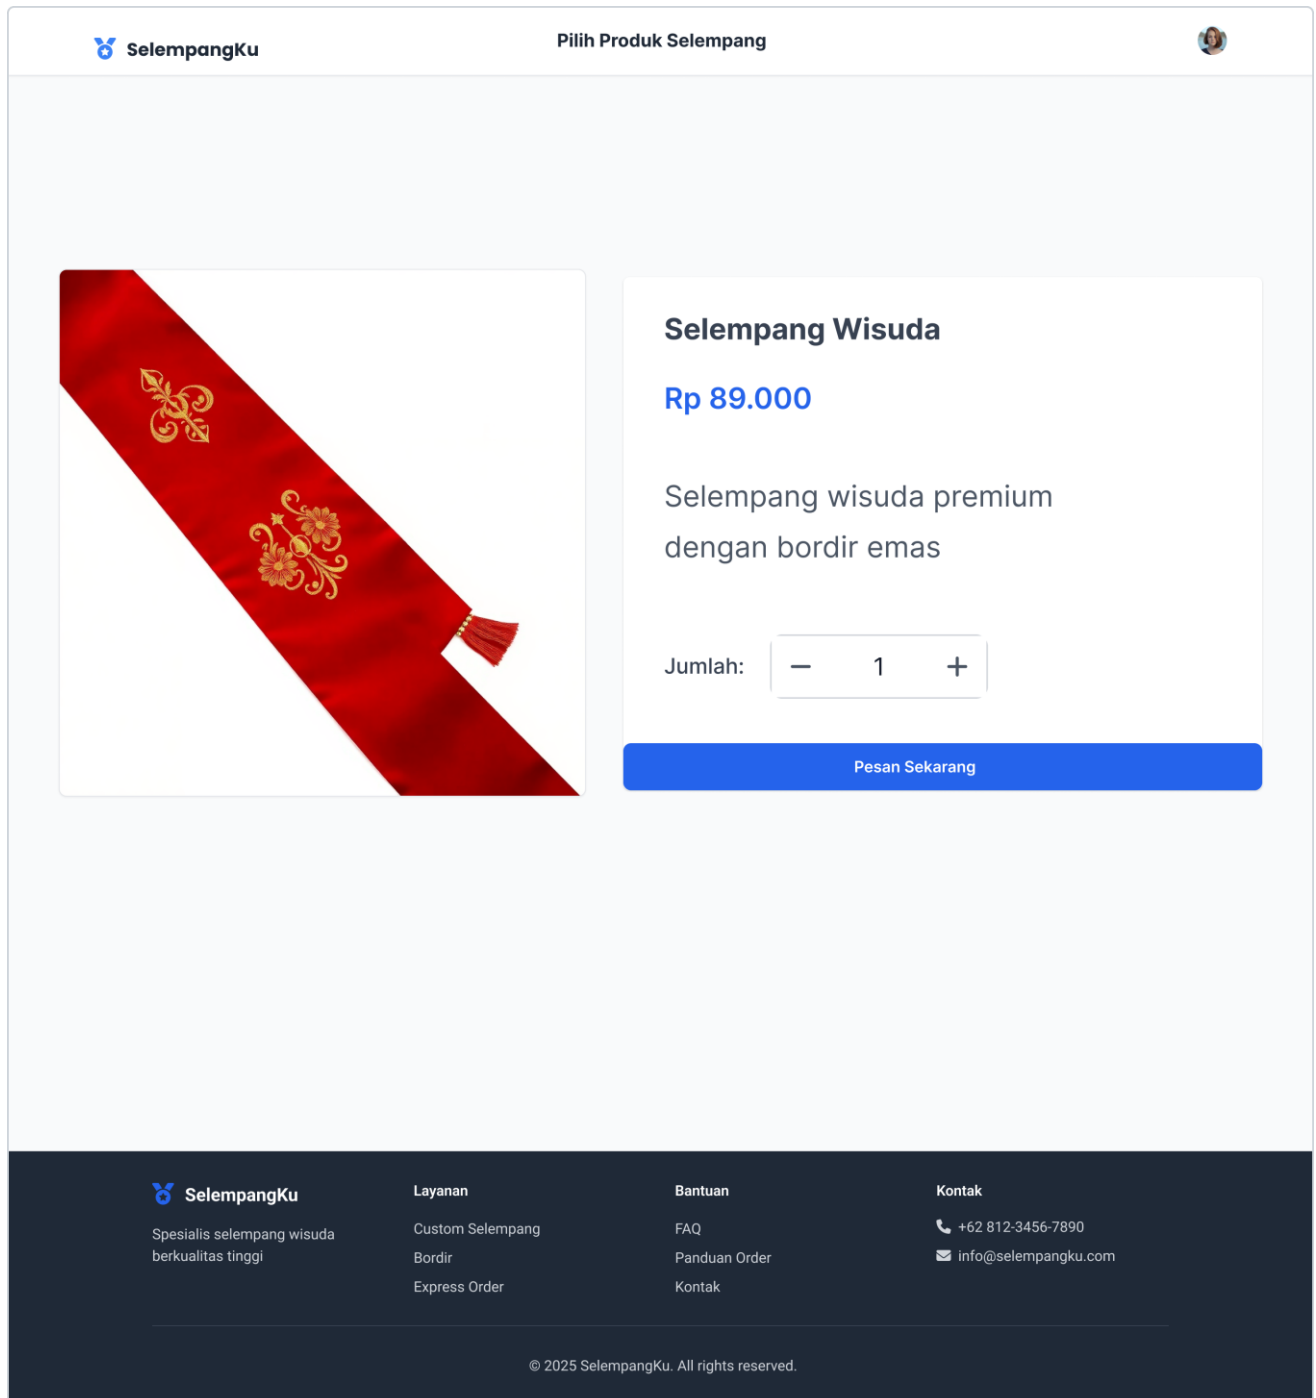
SelempangKu

Pilih Produk Selempang

Selempang Wisuda

Rp 89.000

Selempang wisuda premium dengan bordir emas

Jumlah: − 1 +

Pesan Sekarang

SelempangKu

Spesialis selempang wisuda berkualitas tinggi

Layanan

Custom Selempang

Bordir

Express Order

Bantuan

FAQ

Panduan Order

Kontak

Kontak

+62 812-3456-7890

info@selempangku.com

© 2025 SelempangKu. All rights reserved.